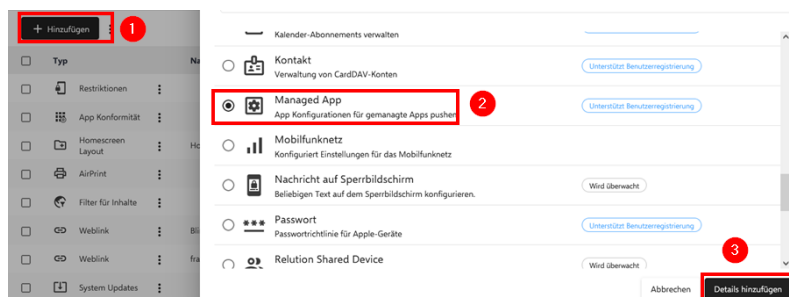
+ Hinzufügen 1

Typ Na

Restriktionen

App Konformität

Homescreen Layout Ho

AirPrint

Filter für Inhalte

Weblink Bi

Weblink fra

System Updates

Kalender-Abonnements verwalten

Kontakt
Verwaltung von CardDAV-Konten
Unterstützt Benutzerregistrierung

Managed App 2
App Konfigurationen für gemanagte Apps pushen
Unterstützt Benutzerregistrierung

Mobilfunknetz
Konfiguriert Einstellungen für das Mobilfunknetz

Nachricht auf Sperrbildschirm
Beliebigen Text auf dem Sperrbildschirm konfigurieren.
Wird überwacht

Passwort
Passwortrichtlinie für Apple-Geräte
Unterstützt Benutzerregistrierung

Relution Shared Device
Wird überwacht

3

Abbrechen Details hinzufügen